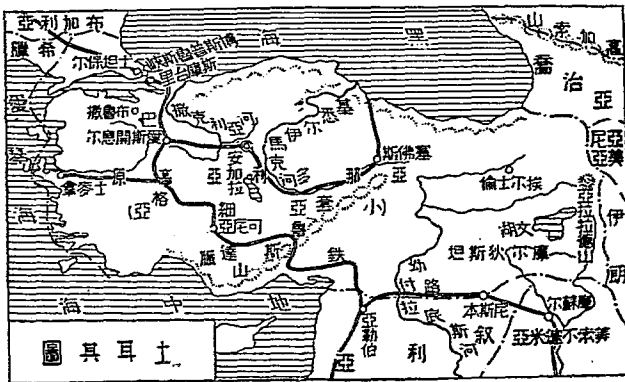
亞利加布
臘希
爾保坦士君
峽斯魯普斯博
里台達斯
海 黑
山 索 加 高
喬 治 亞
尼亞
亞美
撒魯布
巴
爾息開斯艾
撒克利亞
可
恶
基
伊
爾
馬
克
河
多
斯佛塞
那
亞
安
加
拉
利
亞
小
倫土尔挨
愛
琴
海
士麥拿
原
達
格
亞
細
亞尼可
亞
塞
魯
斯
達
陶
山
鐵
路
坦斯狄爾庫
湖文
發
拉
拉
提
特
山
伊
沙
付
拉
底
河
本斯尼
敘
斯
尔蘇摩
亞米達不未莽
海 中 地
亞
勒
伯
利
亞
圖 其 耳 土